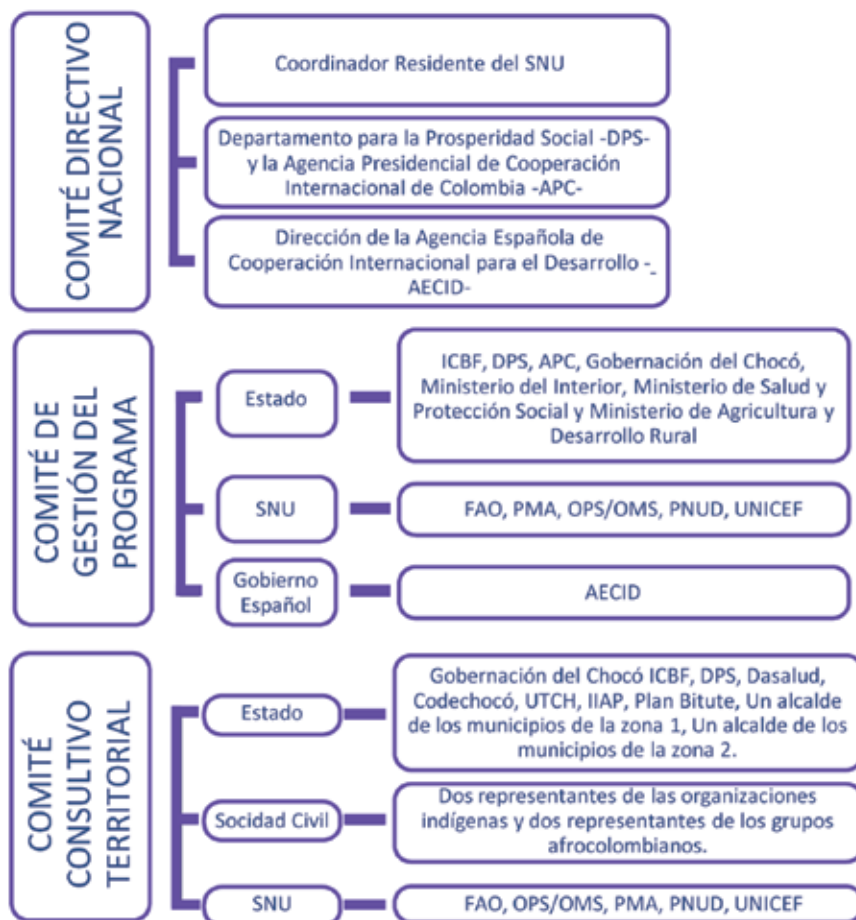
COMITÉ DIRECTIVO NACIONAL

Coordinador Residente del SNU

Departamento para la Prosperidad Social -DPS- y la Agencia Presidencial de Cooperación Internacional de Colombia -APC-

Dirección de la Agencia Española de Cooperación Internacional para el Desarrollo -AECID-

COMITÉ DE GESTIÓN DEL PROGRAMA

Estado

ICBF, DPS, APC, Gobernación del Chocó, Ministerio del Interior, Ministerio de Salud y Protección Social y Ministerio de Agricultura y Desarrollo Rural

SNU

FAO, PMA, OPS/OMS, PNUD, UNICEF

Gobierno Español

AECID

COMITÉ CONSULTIVO TERRITORIAL

Estado

Gobernación del Chocó ICBF, DPS, Dasalud, Codechocó, UTCH, IIAP, Plan Bitute, Un alcalde de los municipios de la zona 1, Un alcalde de los municipios de la zona 2.

Socidad Civil

Dos representantes de las organizaciones indígenas y dos representantes de los grupos afrocolombianos.

SNU

FAO, OPS/OMS, PMA, PNUD, UNICEF